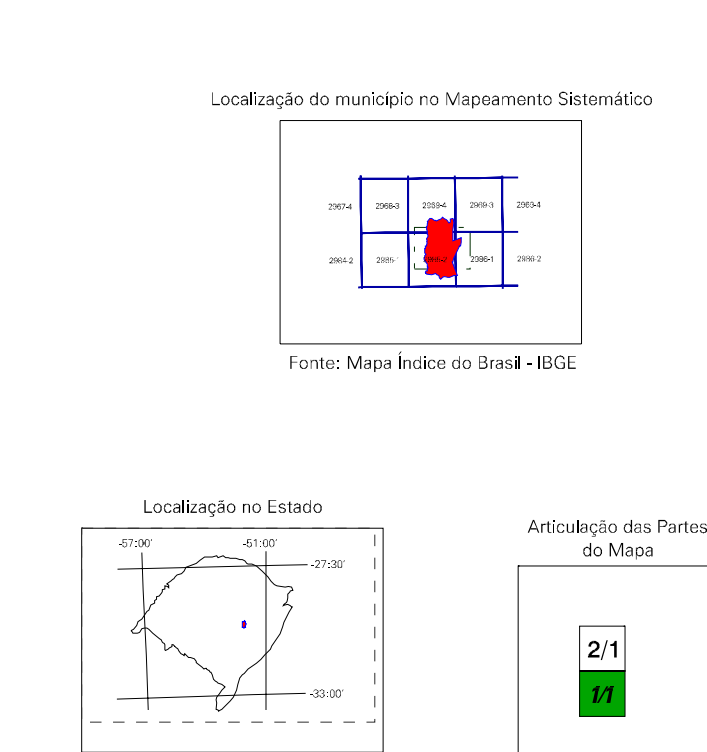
Localização do município no Mapeamento Sistemático

2967-4
2968-3
2968-4
2969-3
2969-4
2984-2
2985-1
2985-2
2986-1
2986-2

Fonte: Mapa Índice do Brasil - IBGE

Localização no Estado

-57:00'
-51:00'
-27:30'
-33:00'

Articulação das Partes do Mapa

2/1
1/1